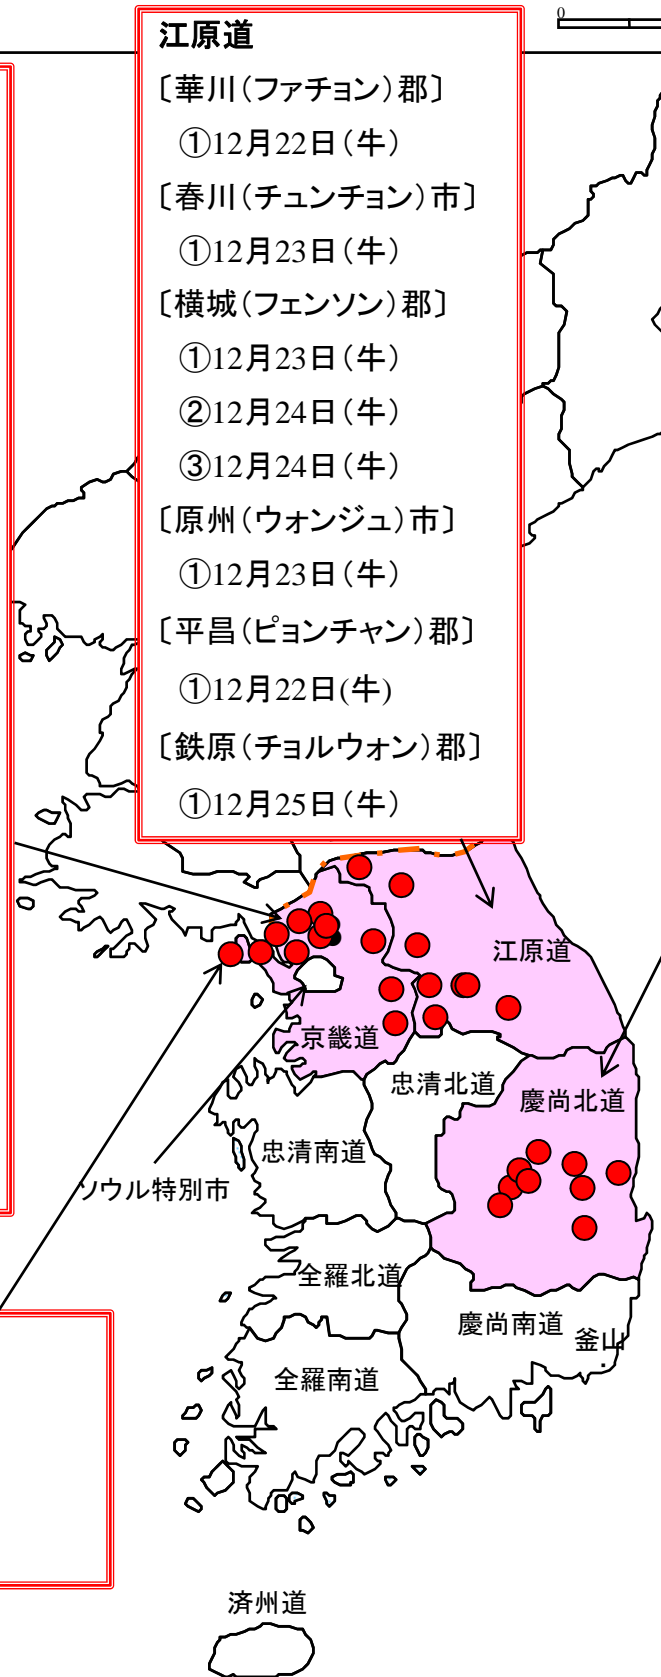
0

江原道
〔華川(ファチョン)郡〕
①12月22日(牛)
〔春川(チュンチョン)市〕
①12月23日(牛)
〔横城(フェンソン)郡〕
①12月23日(牛)
②12月24日(牛)
③12月24日(牛)
〔原州(ウォンジュ)市〕
①12月23日(牛)
〔平昌(ピョンチャン)郡〕
①12月22日(牛)
〔鉄原(チョルウォン)郡〕
①12月25日(牛)

江原道
京畿道
忠清北道
慶尚北道
忠清南道
ソウル特別市
全羅北道
慶尚南道
釜山
全羅南道
済州道